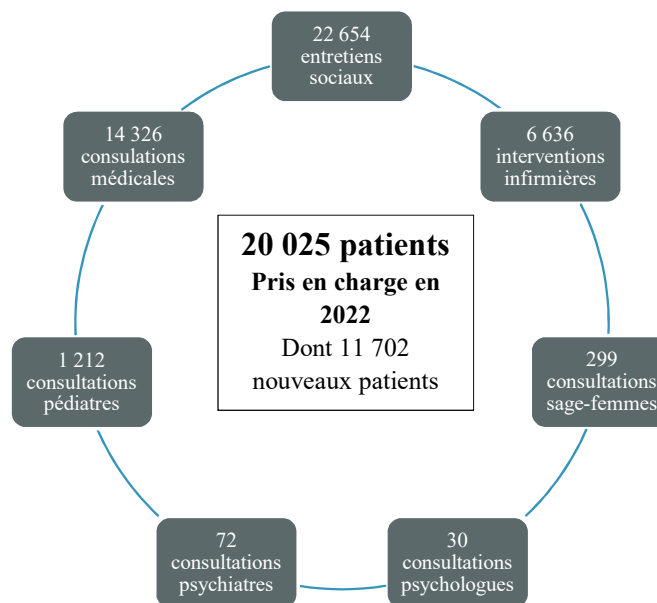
22 654
entretiens
sociaux

6 636
interventions
infirmières

299
consultations
sage-femmes

30
consultations
psychologues

72
consultations
psychiatres

1 212
consultations
pédiatres

14 326
consulations
médicales

20 025 patients
Pris en charge en 2022
Dont 11 702 nouveaux patients